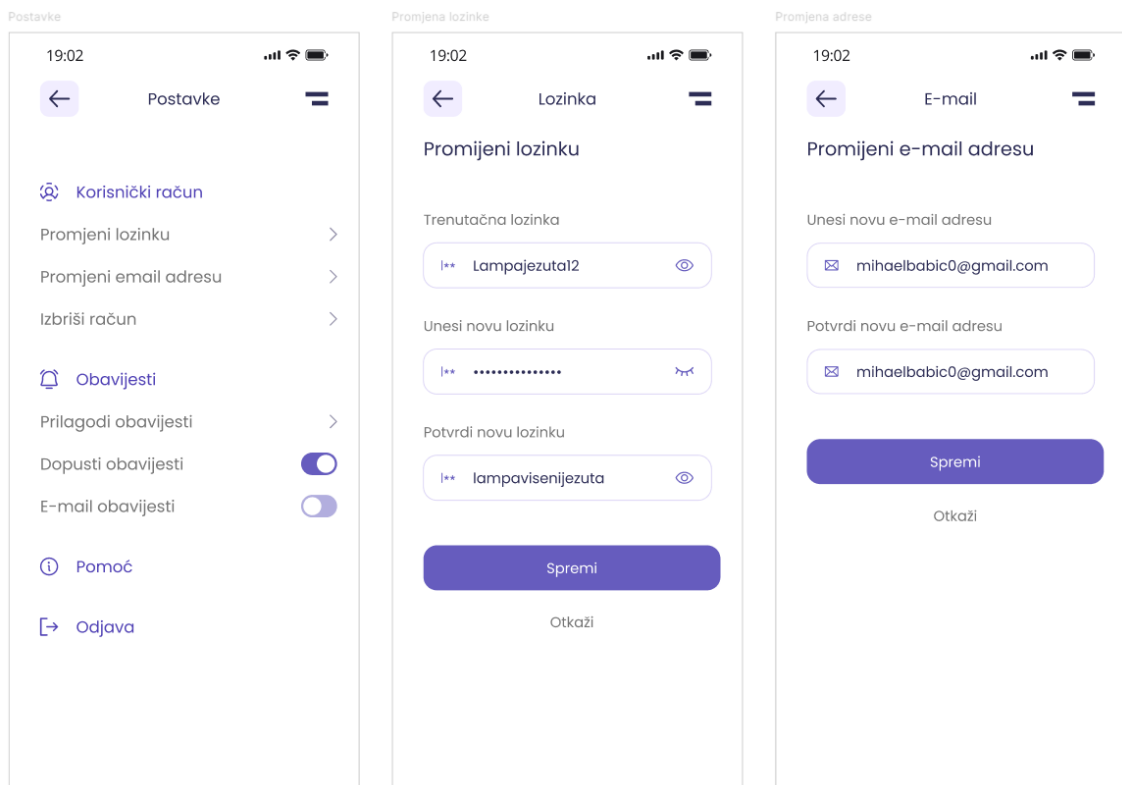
Postavke

19:02

Postavke

Korisnički račun

Promjeni lozinku

Promjeni email adresu

Izbriši račun

Obavijesti

Prilagodi obavijesti

Dopusti obavijesti

E-mail obavijesti

Pomoć

Odjava

Promjena lozinke

19:02

Lozinka

Promijeni lozinku

Trenutačna lozinka

|** Lampajezuta12

Unesi novu lozinku

|** ••••••••••••••

Potvrdi novu lozinku

|** lampavisenijezuta

Spremi

Otkaži

Promjena adrese

19:02

E-mail

Promijeni e-mail adresu

Unesi novu e-mail adresu

mihaelbabic0@gmail.com

Potvrdi novu e-mail adresu

mihaelbabic0@gmail.com

Spremi

Otkaži